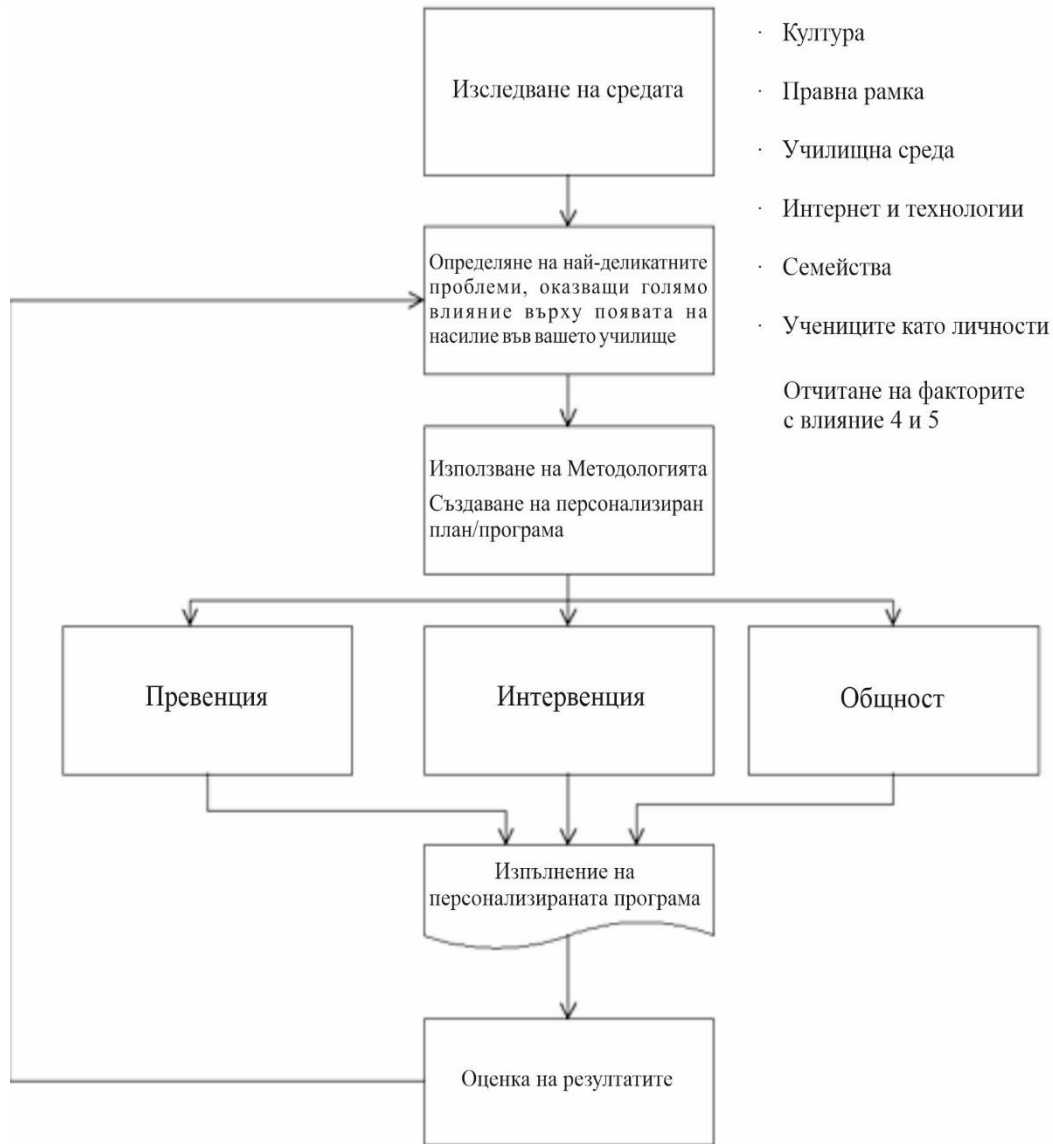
Изследване на средата

· Култура

· Правна рамка

· Училищна среда

· Интернет и технологии

· Семейства

· Учениците като личности

Отчитане на факторите с влияние 4 и 5

Определяне на най-деликатните проблеми, оказващи голямо влияние върху появата на насилие във вашето училище

Използване на Методологията
Създаване на персонализиран план/програма

Превенция

Интервенция

Общност

Изпълнение на персонализираната програма

Оценка на резултатите